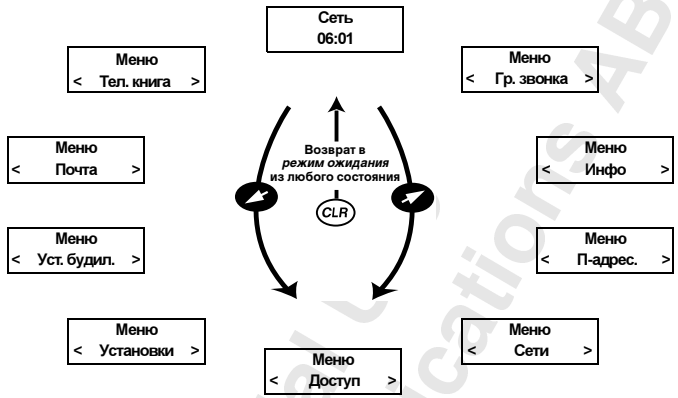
Сеть
06:01

Меню
< Тел. книга >

Меню
< Гр. звонка >

Меню
< Почта >

Возврат в
*режим ожидания*
из любого состояния

CLR

Меню
< Инфо >

Меню
< Уст. будил. >

Меню
< П-адрес. >

Меню
< Установки >

Меню
< Доступ >

Меню
< Сети >